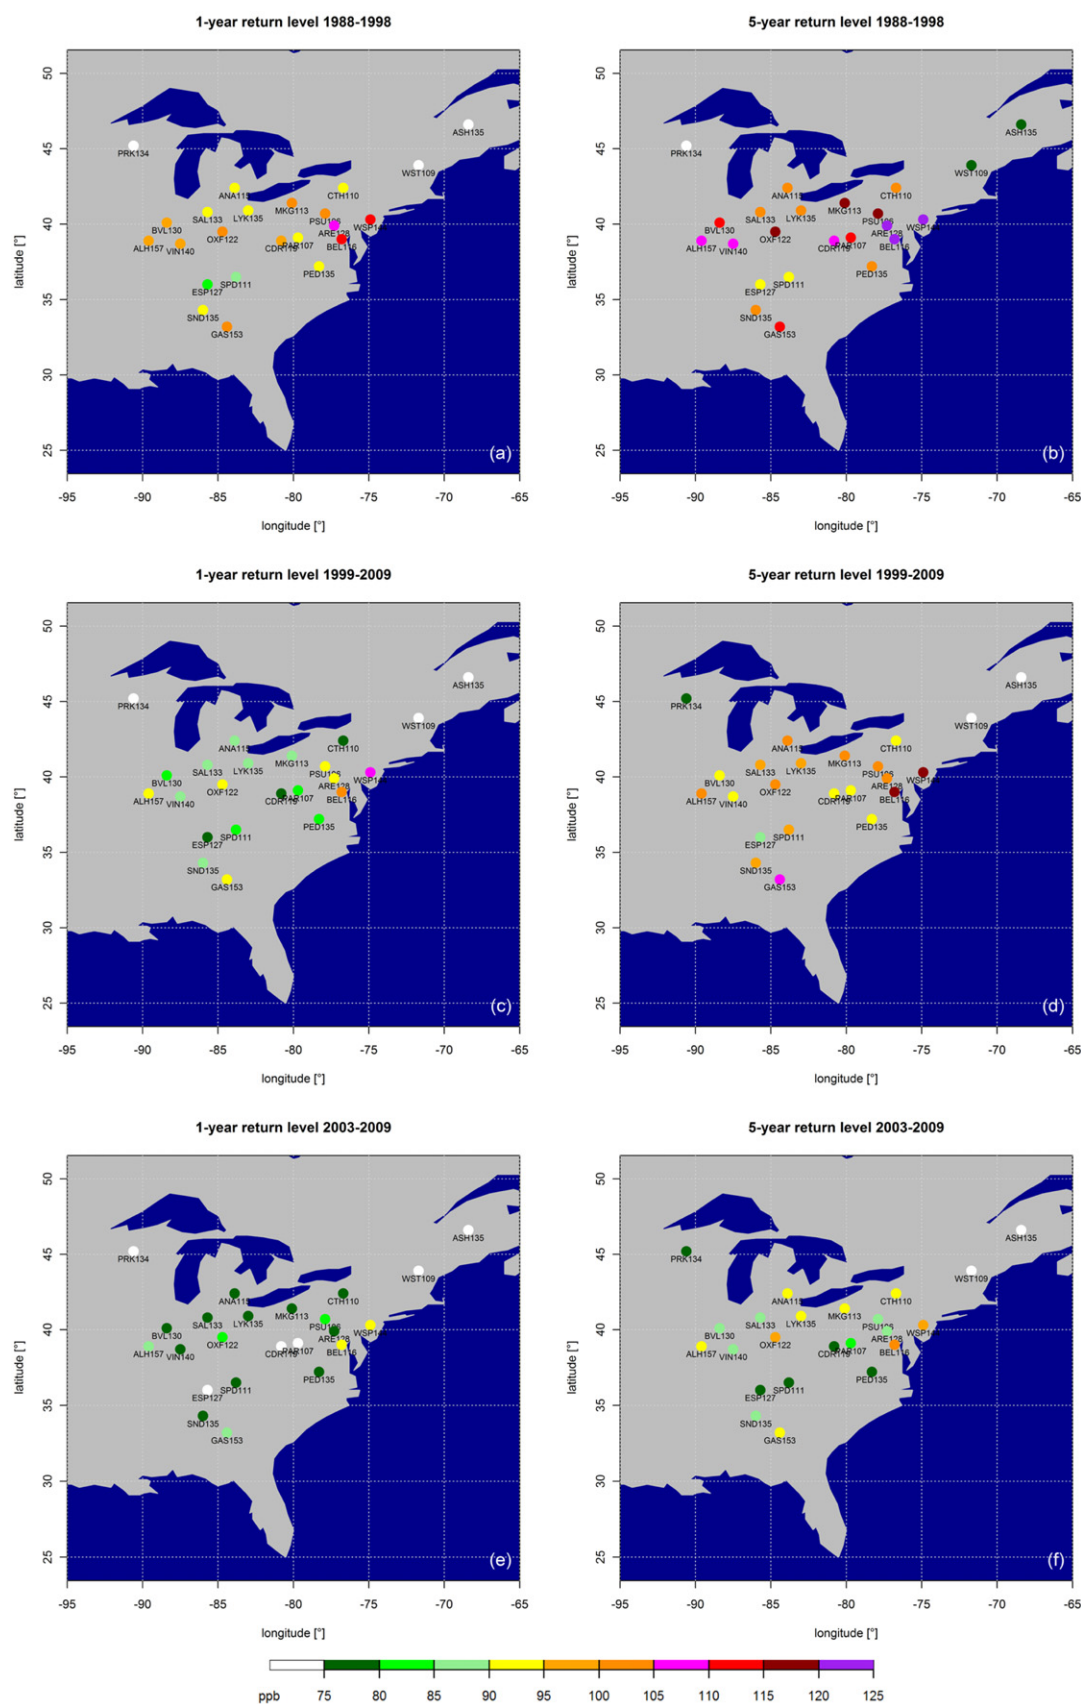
1-year return level 1988-1998

PRK134, ASH135, WST109, ANA115, CTH110, SAL133, LYK135, MKG113, PSU106, BVL130, OXF122, PAR107, ARE128, WSP144, ALH157, VIN140, CDR119, BEL116, PED135, ESP127, SPD111, SND135, GAS153

(a)

latitude [°]
longitude [°]
-95 -90 -85 -80 -75 -70 -65
25 30 35 40 45 50

5-year return level 1988-1998

PRK134, ASH135, WST109, ANA115, CTH110, SAL133, LYK135, MKG113, PSU106, BVL130, OXF122, PAR107, ARE128, WSP144, ALH157, VIN140, CDR119, BEL116, PED135, ESP127, SPD111, SND135, GAS153

(b)

latitude [°]
longitude [°]
-95 -90 -85 -80 -75 -70 -65
25 30 35 40 45 50

1-year return level 1999-2009

PRK134, ASH135, WST109, ANA115, CTH110, SAL133, LYK135, MKG113, PSU106, BVL130, OXF122, PAR107, ARE128, WSP144, ALH157, VIN140, CDR119, BEL116, PED135, ESP127, SPD111, SND135, GAS153

(c)

latitude [°]
longitude [°]
-95 -90 -85 -80 -75 -70 -65
25 30 35 40 45 50

5-year return level 1999-2009

PRK134, ASH135, WST109, ANA115, CTH110, SAL133, LYK135, MKG113, PSU106, BVL130, OXF122, PAR107, ARE128, WSP144, ALH157, VIN140, CDR119, BEL116, PED135, ESP127, SPD111, SND135, GAS153

(d)

latitude [°]
longitude [°]
-95 -90 -85 -80 -75 -70 -65
25 30 35 40 45 50

1-year return level 2003-2009

PRK134, ASH135, WST109, ANA115, CTH110, SAL133, LYK135, MKG113, PSU106, BVL130, OXF122, PAR107, ARE128, WSP144, ALH157, VIN140, CDR119, BEL116, PED135, ESP127, SPD111, SND135, GAS153

(e)

latitude [°]
longitude [°]
-95 -90 -85 -80 -75 -70 -65
25 30 35 40 45 50

5-year return level 2003-2009

PRK134, ASH135, WST109, ANA115, CTH110, SAL133, LYK135, MKG113, PSU106, BVL130, OXF122, PAR107, ARE128, WSP144, ALH157, VIN140, CDR119, BEL116, PED135, ESP127, SPD111, SND135, GAS153

(f)

latitude [°]
longitude [°]
-95 -90 -85 -80 -75 -70 -65
25 30 35 40 45 50

ppb 75 80 85 90 95 100 105 110 115 120 125